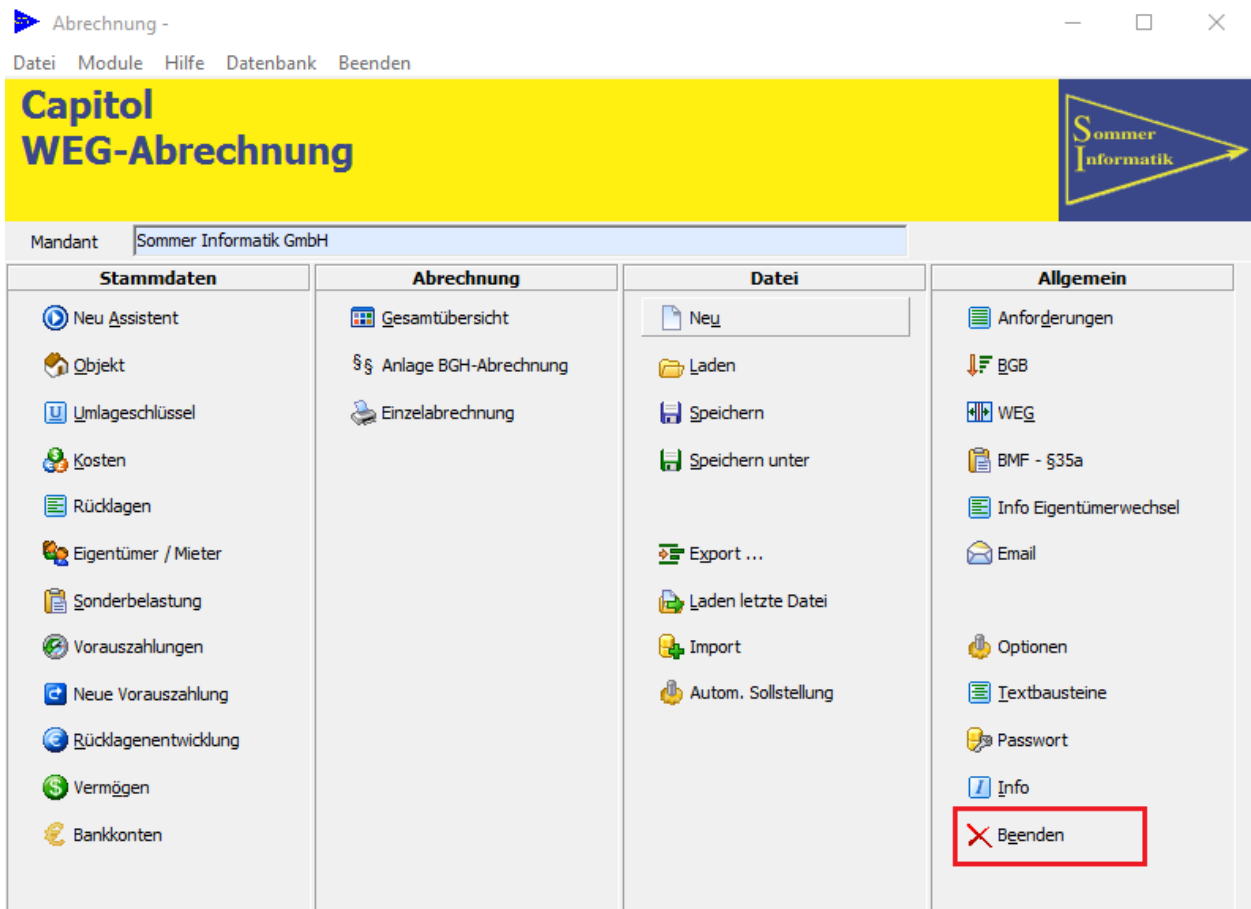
Abrechnung -

Datei Module Hilfe Datenbank Beenden

Capitol
WEG-Abrechnung

Sommer
Informatik

Mandant Sommer Informatik GmbH

Stammdaten

Neu Assistent
Objekt
Umlageschlüssel
Kosten
Rücklagen
Eigentümer / Mieter
Sonderbelastung
Vorauszahlungen
Neue Vorauszahlung
Rücklagenentwicklung
Vermögen
Bankkonten

Abrechnung

Gesamtübersicht
§§ Anlage BGH-Abrechnung
Einzelabrechnung

Datei

Neu
Laden
Speichern
Speichern unter
Export ...
Laden letzte Datei
Import
Autom. Sollstellung

Allgemein

Anforderungen
BGB
WEG
BMF - §35a
Info Eigentümerwechsel
Email
Optionen
Textbausteine
Passwort
Info
Beenden